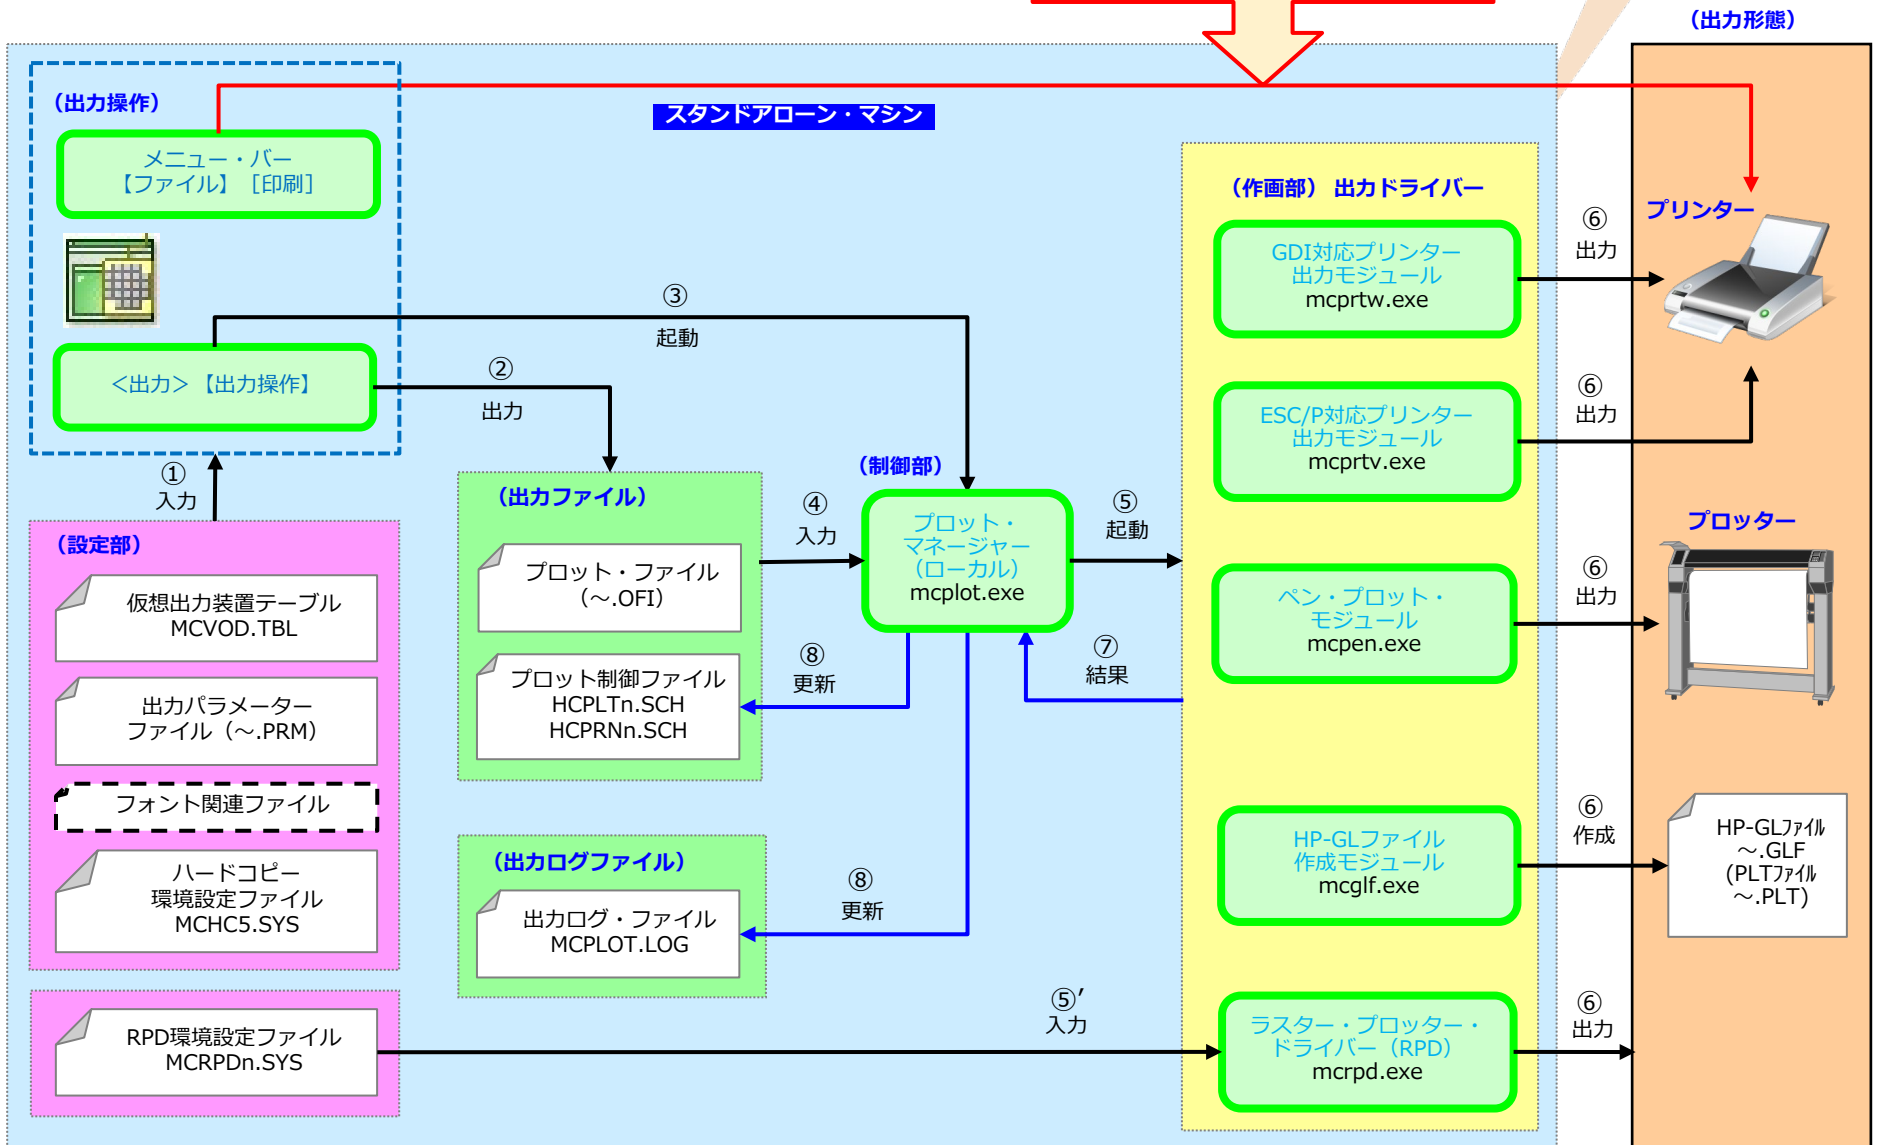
（出力形態）

（出力操作）

スタンドアローン・マシン

メニュー・バー
【ファイル】［印刷］

③
起動

<出力>【出力操作】

②
出力

①
入力

（作画部） 出力ドライバー

GDI対応プリンター
出力モジュール
mcprtw.exe

⑥
出力

プリンター

ESC/P対応プリンター
出力モジュール
mcprtv.exe

⑥
出力

（設定部）

仮想出力装置テーブル
MCVOD.TBL

出力パラメーター
ファイル（～.PRM）

フォント関連ファイル

ハードコピー
環境設定ファイル
MCHC5.SYS

（出力ファイル）

プロット・ファイル
（～.OFI）

プロット制御ファイル
HCPLTn.SCH
HCPRNn.SCH

④
入力

⑧
更新

（制御部）

プロット・
マネージャー
（ローカル）
mcplot.exe

⑤
起動

⑦
結果

ペン・プロット・
モジュール
mcpen.exe

⑥
出力

プロッター

（出力ログファイル）

出力ログ・ファイル
MCPLOT.LOG

⑧
更新

HP-GLファイル
作成モジュール
mcglf.exe

⑥
作成

HP-GLﾌｧｲﾙ
～.GLF
（PLTﾌｧｲﾙ
～.PLT）

RPD環境設定ファイル
MCRPDn.SYS

⑤′
入力

ラスター・プロッター・
ドライバー（RPD）
mcrpd.exe

⑥
出力